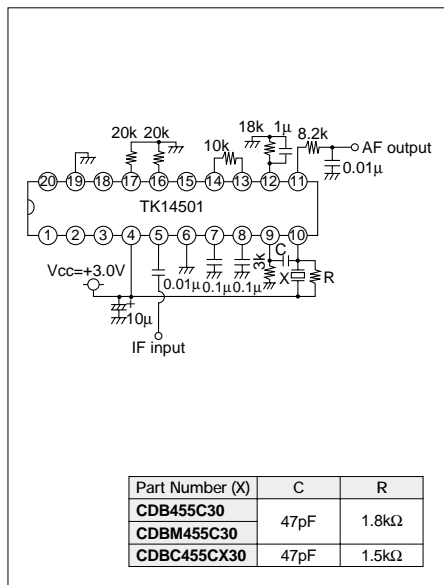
20k 20k
10k
18k 1μ
8.2k
AF output
0.01μ
20 19 18 17 16 15 14 13 12 11
TK14501
1 2 3 4 5 6 7 8 9 10
C
Vcc=+3.0V
3k
X
R
0.01μ 0.1μ 0.1μ
10μ
IF input

| Part Number (X) | C | R |
|---|---|---|
| CDB455C30 | 47pF | 1.8kΩ |
| CDBM455C30 | | |
| CDBC455CX30 | 47pF | 1.5kΩ |